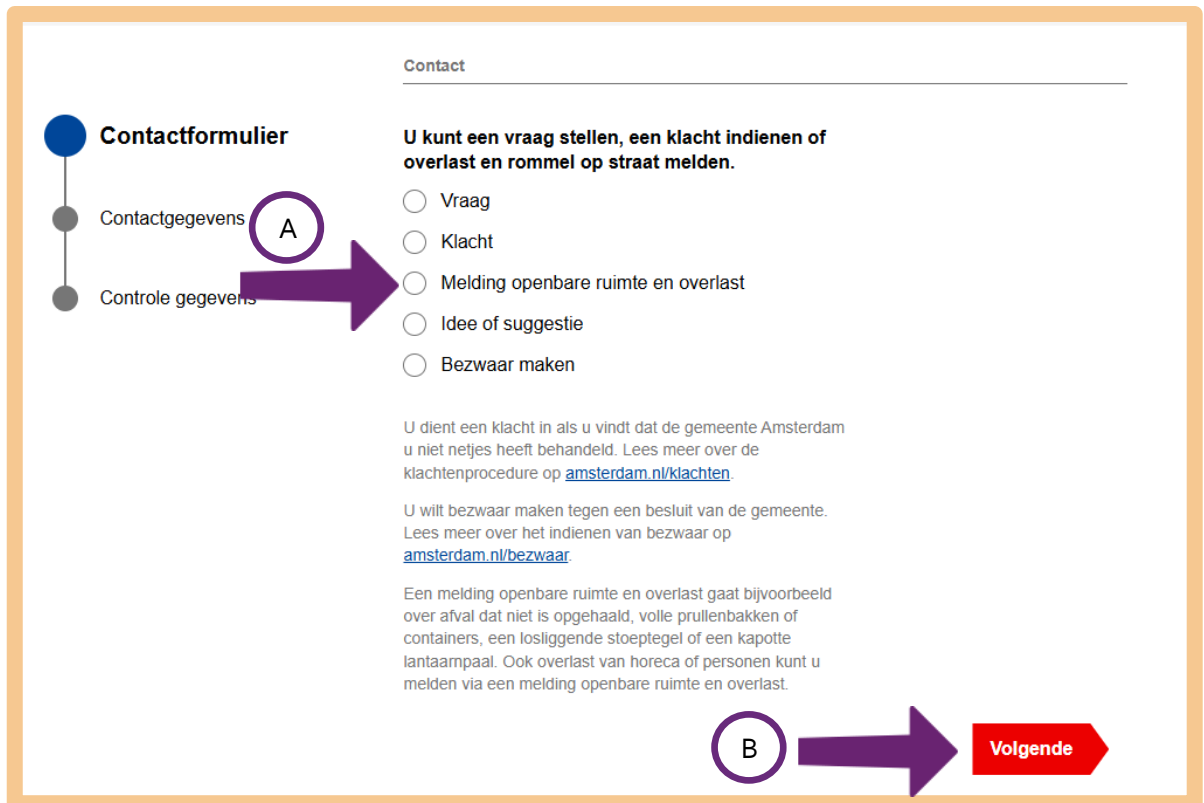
Contact

Contactformulier

Contactgegevens

Controle gegevens

A

U kunt een vraag stellen, een klacht indienen of overlast en rommel op straat melden.

Vraag

Klacht

Melding openbare ruimte en overlast

Idee of suggestie

Bezwaar maken

U dient een klacht in als u vindt dat de gemeente Amsterdam u niet netjes heeft behandeld. Lees meer over de klachtenprocedure op amsterdam.nl/klachten.

U wilt bezwaar maken tegen een besluit van de gemeente. Lees meer over het indienen van bezwaar op amsterdam.nl/bezwaar.

Een melding openbare ruimte en overlast gaat bijvoorbeeld over afval dat niet is opgehaald, volle prullenbakken of containers, een losliggende stoeptegel of een kapotte lantaarnpaal. Ook overlast van horeca of personen kunt u melden via een melding openbare ruimte en overlast.

B

Volgende